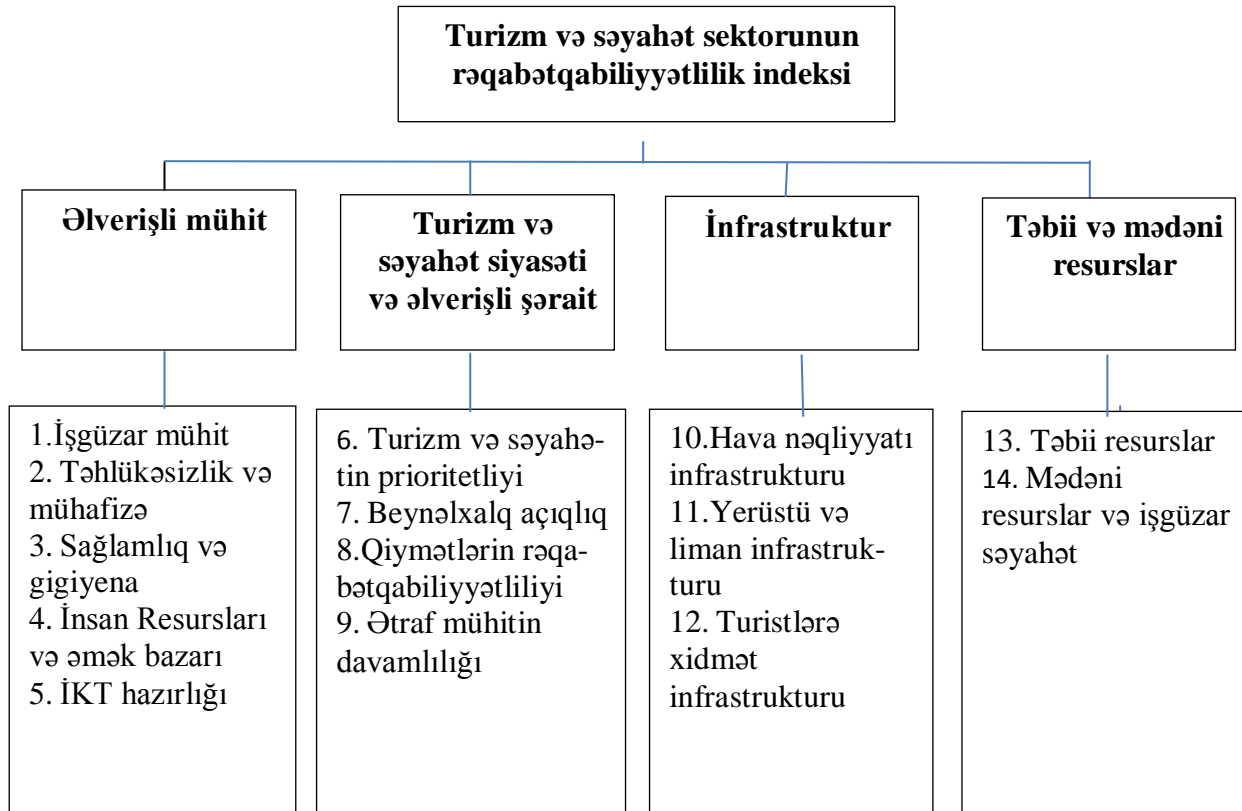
Turizm və səyahət sektorunun rəqabətqabiliyyətlilik indeksi

Əlverişli mühit

Turizm və səyahət siyasəti və əlverişli şərait

İnfrastruktur

Təbii və mədəni resurslar

1.İşgüzar mühit
2. Təhlükəsizlik və mühafizə
3. Sağlamlıq və gigiyena
4. İnsan Resursları və əmək bazarı
5. İKT hazırlığı

6. Turizm və səyahətin prioritetliyi
7. Beynəlxalq açıqlıq
8.Qiymətlərin rəqabətqabiliyyətliliyi
9. Ətraf mühitin davamlılığı

10.Hava nəqliyyatı infrastrukturu
11.Yerüstü və liman infrastrukturu
12. Turistlərə xidmət infrastrukturu

13. Təbii resurslar
14. Mədəni resurslar və işgüzar səyahət